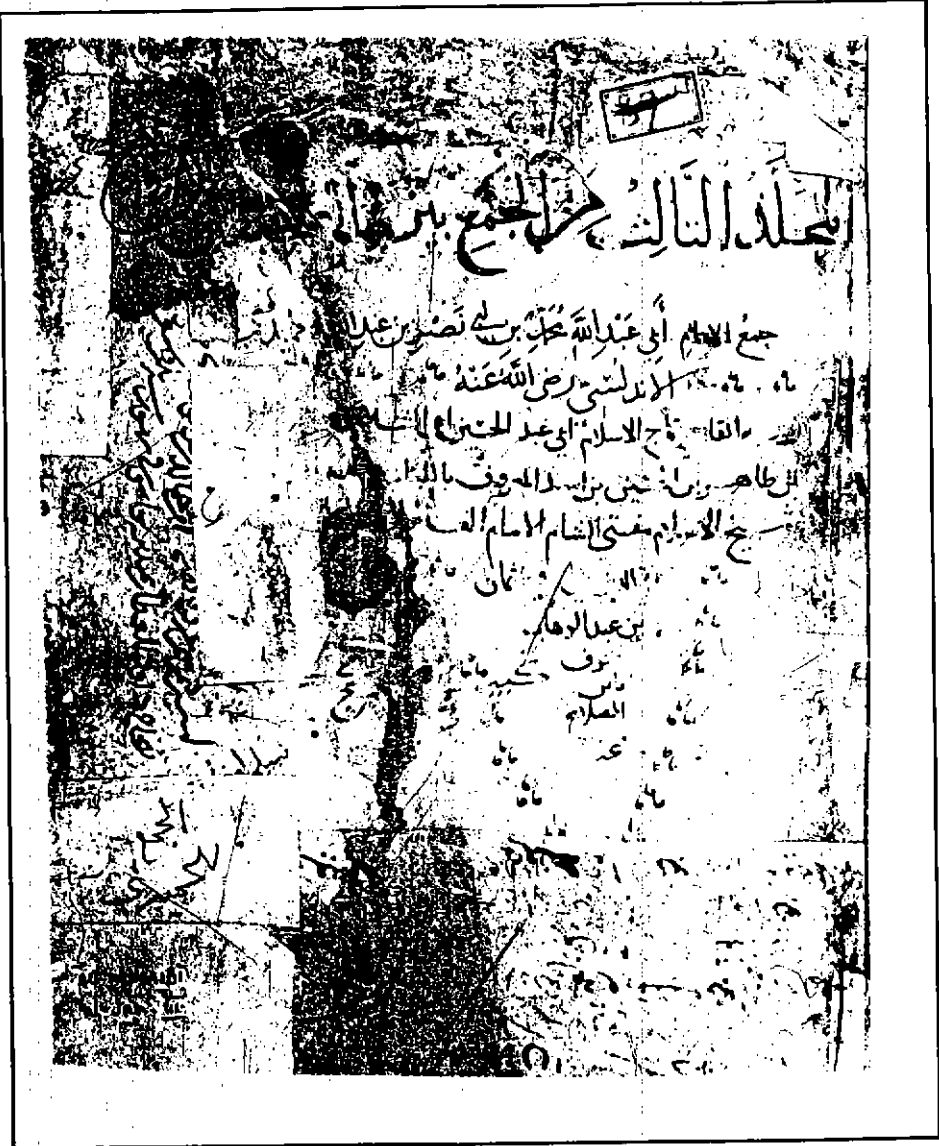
المجلد الثالث من الجمع بين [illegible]

جمع الامام أبي عبد الله محمد بن أبي نصر بن عبد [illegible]
الاندلسي رضي الله عنه
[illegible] القاضي تاج الاسلام أبي عبد الله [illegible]
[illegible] طاهر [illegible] بن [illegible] الموفق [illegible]
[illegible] الاسلام مفتي الشام الامام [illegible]
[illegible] عثمان
بن عبد الوهاب
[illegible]
الاسلام
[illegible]